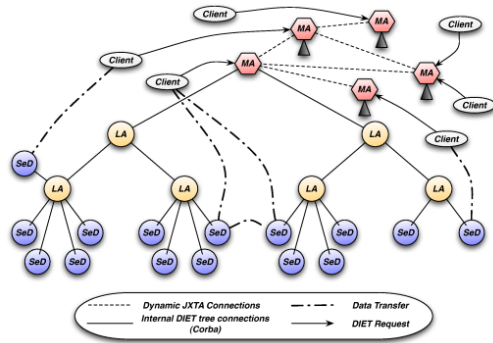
Client
MA
MA
Client
Client
MA
MA
Client
MA
Client
LA
LA
Client
SeD
LA
LA
LA
LA
SeD
SeD
SeD
SeD
SeD
SeD
SeD
SeD
SeD
SeD
SeD
SeD
SeD
SeD
SeD

Dynamic JXTA Connections
Data Transfer
Internal DIET tree connections (Corba)
DIET Request